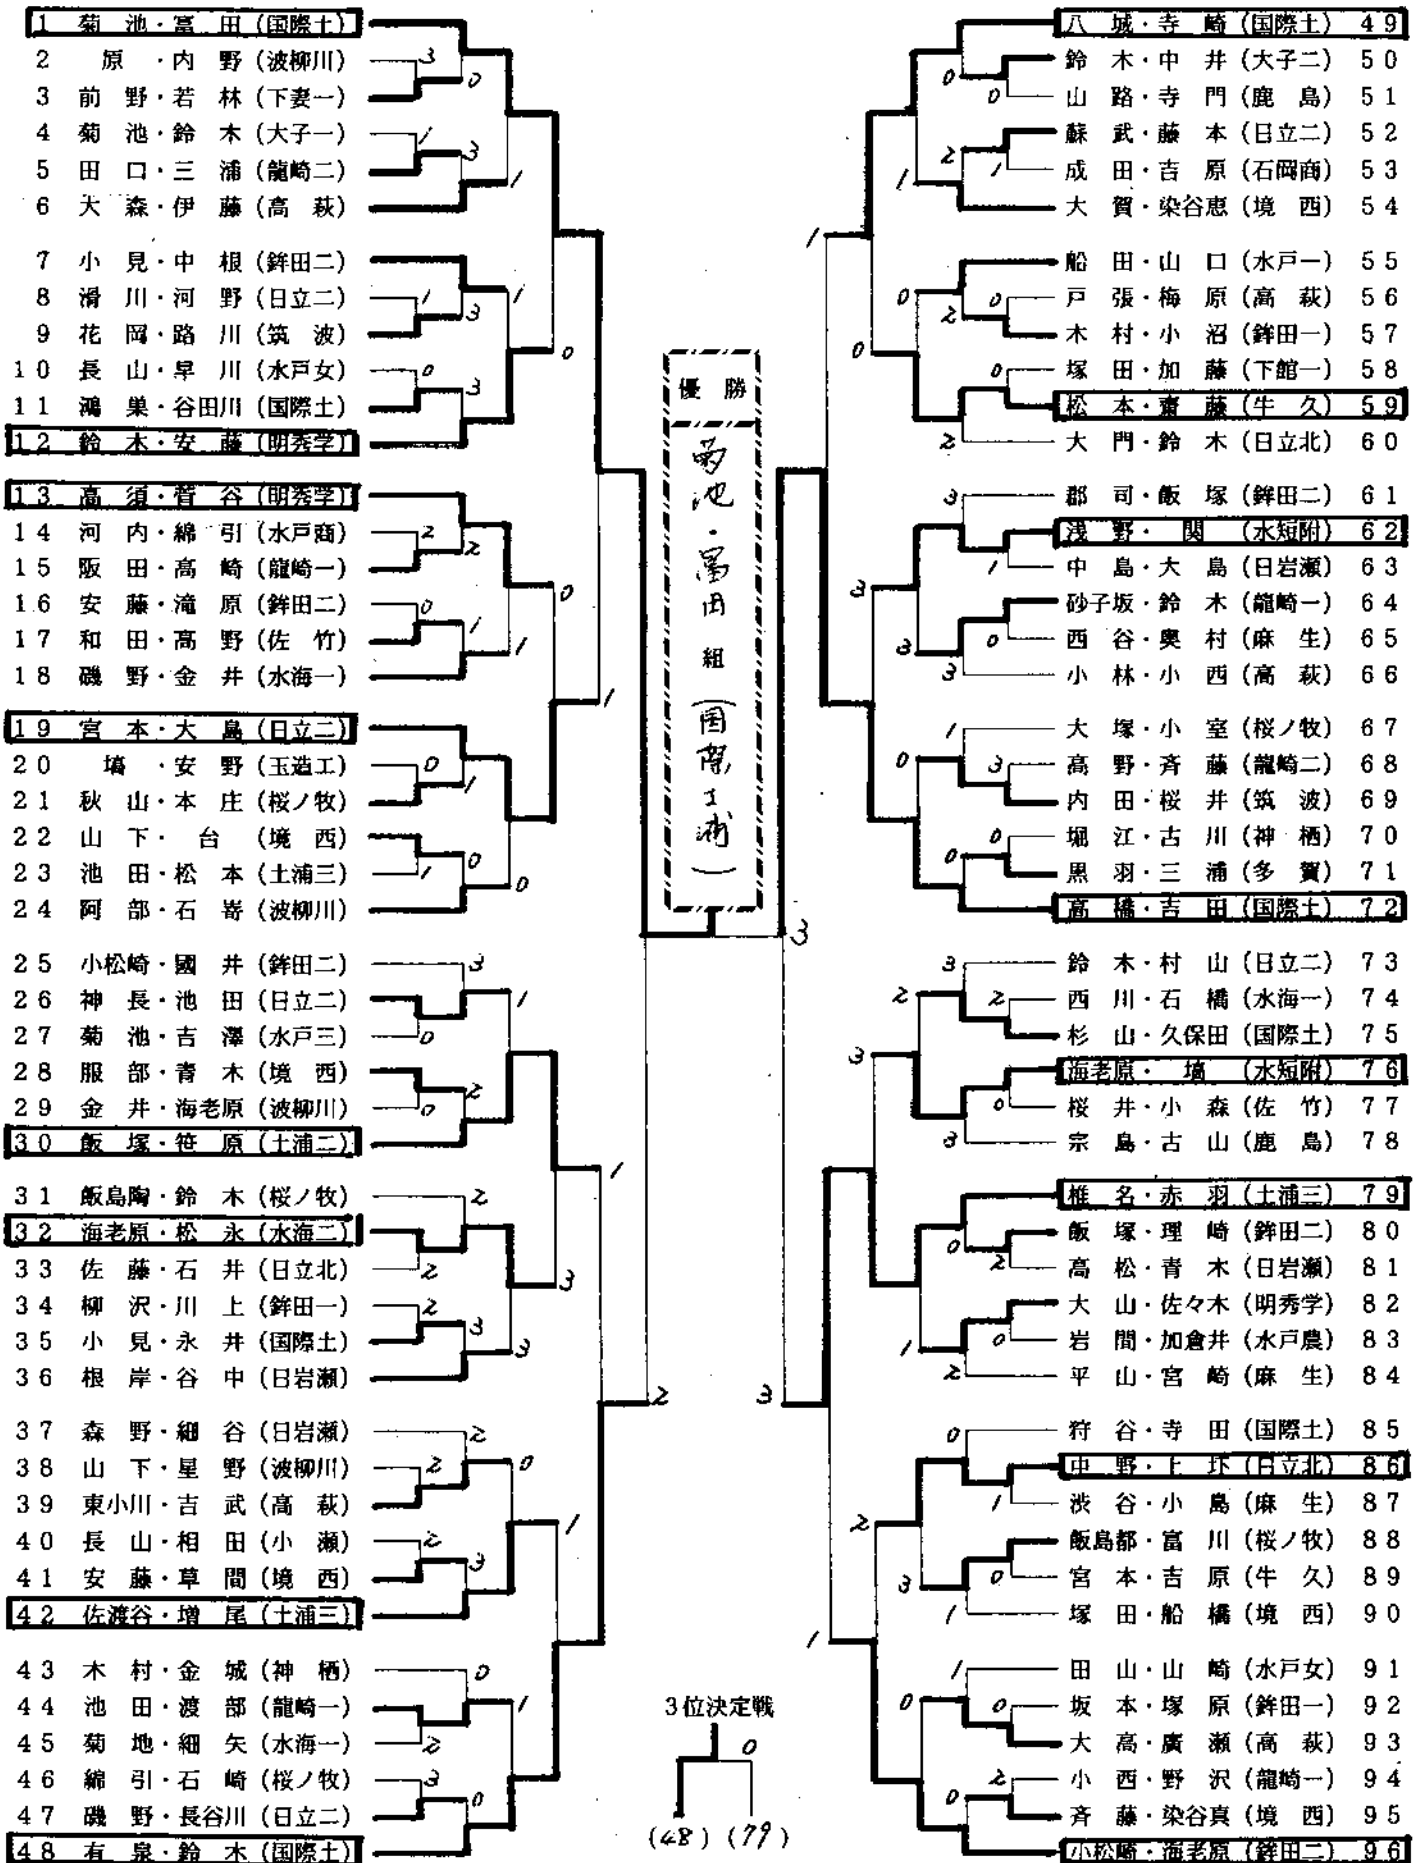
1 菊池・冨田（国際土）
2 原・内野（波柳川）
3 前野・若林（下妻一）
4 菊池・鈴木（大子一）
5 田口・三浦（龍崎二）
6 大森・伊藤（高萩）
7 小見・中根（鉾田二）
8 滑川・河野（日立二）
9 花岡・路川（筑波）
10 長山・早川（水戸女）
11 鴻巣・谷田川（国際土）
12 鈴木・安藤（明秀学）
13 高須・菅谷（明秀学）
14 河内・綿引（水戸商）
15 阪田・高崎（龍崎一）
16 安藤・滝原（鉾田二）
17 和田・高野（佐竹）
18 磯野・金井（水海一）
19 宮本・大島（日立二）
20 塙・安野（玉造工）
21 秋山・本庄（桜ノ牧）
22 山下・台（境西）
23 池田・松本（土浦三）
24 阿部・石嵜（波柳川）
25 小松崎・國井（鉾田二）
26 神長・池田（日立二）
27 菊池・吉澤（水戸三）
28 服部・青木（境西）
29 金井・海老原（波柳川）
30 飯塚・笹原（土浦二）
31 飯島陶・鈴木（桜ノ牧）
32 海老原・松永（水海二）
33 佐藤・石井（日立北）
34 柳沢・川上（鉾田一）
35 小見・永井（国際土）
36 根岸・谷中（日岩瀬）
37 森野・細谷（日岩瀬）
38 山下・星野（波柳川）
39 東小川・吉武（高萩）
40 長山・相田（小瀬）
41 安藤・草間（境西）
42 佐渡谷・増尾（土浦三）
43 木村・金城（神栖）
44 池田・渡部（龍崎一）
45 菊地・細矢（水海一）
46 綿引・石崎（桜ノ牧）
47 磯野・長谷川（日立二）
48 有泉・鈴木（国際土）

3 0 1 3 1 0 1 3 1 3 0 3 0 2 2 0 0 1 1 1 0 1 0 1 0 0 3 1 0 2 2 1 2 2 3 3 3 2 2 0 2 3 1 0 1 2 3 0 2

優勝
菊池・冨田組（国際土浦）

3位決定戦
0
(48) (79)

3 3 2

八城・寺崎（国際土）49
鈴木・中井（大子二）50
山路・寺門（鹿島）51
蘇武・藤本（日立二）52
成田・吉原（石岡商）53
大賀・染谷恵（境西）54
船田・山口（水戸一）55
戸張・梅原（高萩）56
木村・小沼（鉾田一）57
塚田・加藤（下館一）58
松本・齋藤（牛久）59
大門・鈴木（日立北）60
郡司・飯塚（鉾田二）61
浅野・関（水短附）62
中島・大島（日岩瀬）63
砂子坂・鈴木（龍崎一）64
西谷・奥村（麻生）65
小林・小西（高萩）66
大塚・小室（桜ノ牧）67
高野・斉藤（龍崎二）68
内田・桜井（筑波）69
堀江・古川（神栖）70
黒羽・三浦（多賀）71
高橋・吉田（国際土）72
鈴木・村山（日立二）73
西川・石橋（水海一）74
杉山・久保田（国際土）75
海老原・境（水短附）76
桜井・小森（佐竹）77
宗島・古山（鹿島）78
椎名・赤羽（土浦三）79
飯塚・理崎（鉾田二）80
高松・青木（日岩瀬）81
大山・佐々木（明秀学）82
岩間・加倉井（水戸農）83
平山・宮崎（麻生）84
狩谷・寺田（国際土）85
中野・上坏（日立北）86
渋谷・小島（麻生）87
飯島都・富川（桜ノ牧）88
宮本・吉原（牛久）89
塚田・船橋（境西）90
田山・山崎（水戸女）91
坂本・塚原（鉾田一）92
大高・廣瀬（高萩）93
小西・野沢（龍崎一）94
斉藤・染谷真（境西）95
小松崎・海老原（鉾田二）96

0 0 2 1 1 0 2 0 0 0 2 3 1 3 3 0 3 1 0 3 0 0 3 2 2 3 0 3 0 2 1 0 2 0 1 2 1 3 0 1 1 0 0 2 0